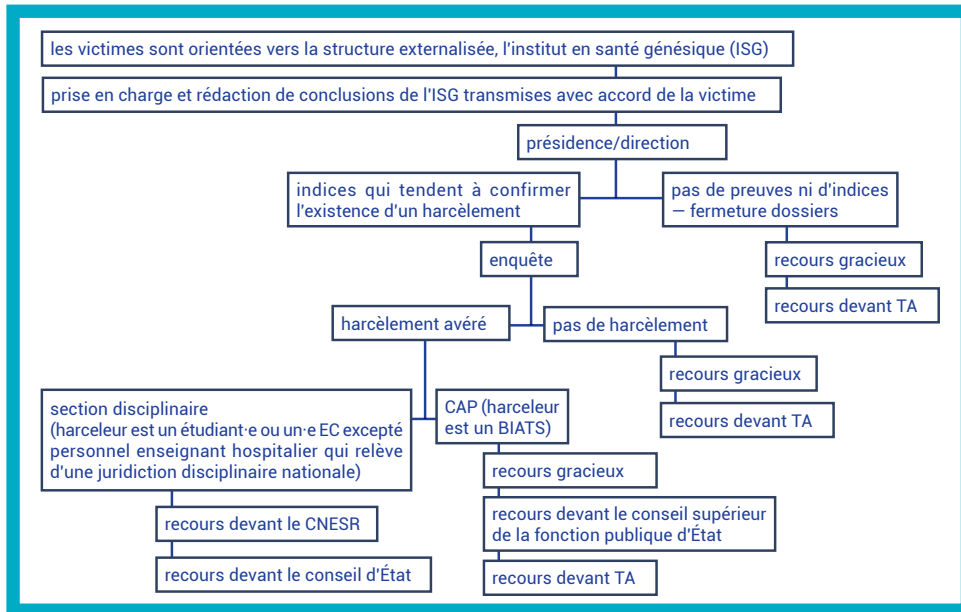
les victimes sont orientées vers la structure externalisée, l'institut en santé génésique (ISG)

prise en charge et rédaction de conclusions de l'ISG transmises avec accord de la victime

présidence/direction

indices qui tendent à confirmer l'existence d'un harcèlement

pas de preuves ni d'indices — fermeture dossiers

enquête

recours gracieux

recours devant TA

harcèlement avéré

pas de harcèlement

recours gracieux

recours devant TA

section disciplinaire (harceleur est un étudiant·e ou un·e EC excepté personnel enseignant hospitalier qui relève d'une juridiction disciplinaire nationale)

CAP (harceleur est un BIATS)

recours gracieux

recours devant le CNESR

recours devant le conseil supérieur de la fonction publique d'État

recours devant le conseil d'État

recours devant TA